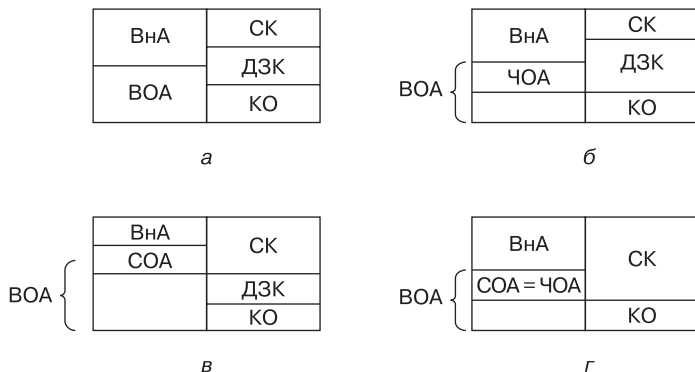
| ВнА | СК |
|---|---|
| | ДЗК |
| ВОА | КО |

а

| ВнА | СК |
|---|---|
| ЧОА | ДЗК |
| | КО |

ВОА

б

| ВнА | СК |
|---|---|
| СОА | |
| | ДЗК |
| | КО |

ВОА

в

| ВнА | СК |
|---|---|
| СОА = ЧОА | |
| | КО |

ВОА

г